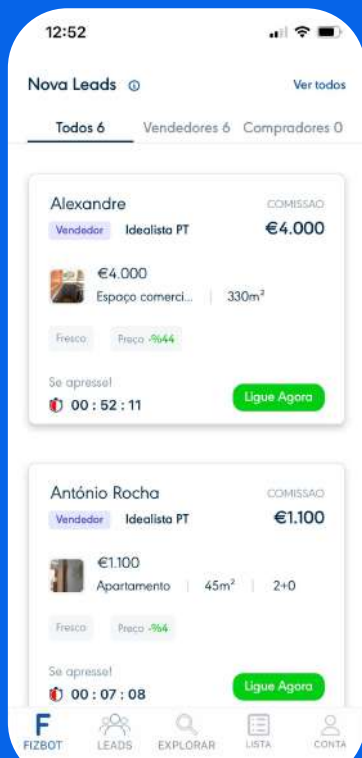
12:52

Nova Leads ⓘ

Ver todos

Todos 6 Vendedores 6 Compradores 0

Alexandre
Vendedor Idealista PT
COMISSAO
€4.000

€4.000
Espaço comerci... | 330m²

Fresco Preço -%44

Se apresse!
00 : 52 : 11
Ligue Agora

António Rocha
Vendedor Idealista PT
COMISSAO
€1.100

€1.100
Apartamento | 45m² | 2+0

Fresco Preço -%4

Se apresse!
00 : 07 : 08
Ligue Agora

FIZBOT LEADS EXPLORAR LISTA CONTA